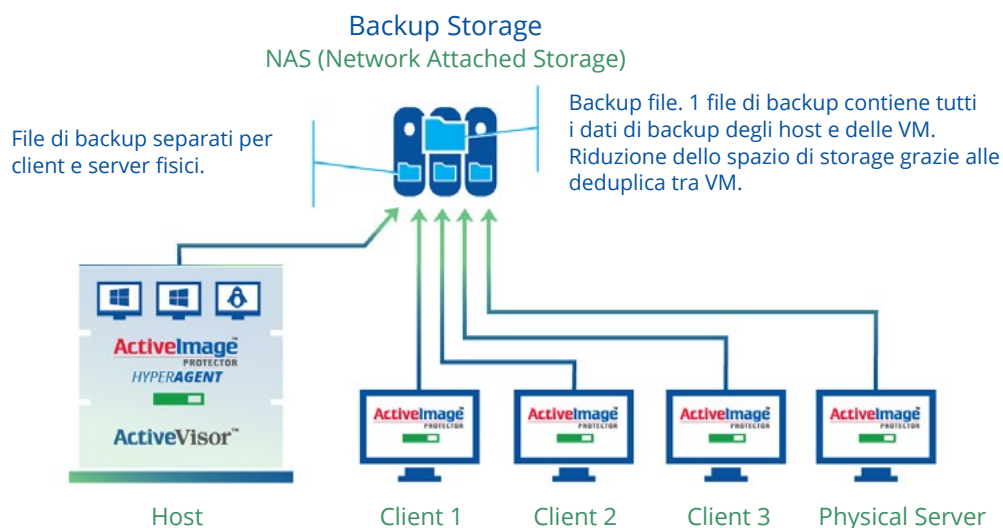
Backup Storage
NAS (Network Attached Storage)

File di backup separati per client e server fisici.

Backup file. 1 file di backup contiene tutti i dati di backup degli host e delle VM. Riduzione dello spazio di storage grazie alle deduplica tra VM.

ActiveImage™ PROTECTOR
HYPERAGENT
ActiveVisor™

ActiveImage PROTECTOR
ActiveImage PROTECTOR
ActiveImage PROTECTOR
ActiveImage PROTECTOR

Host
Client 1
Client 2
Client 3
Physical Server